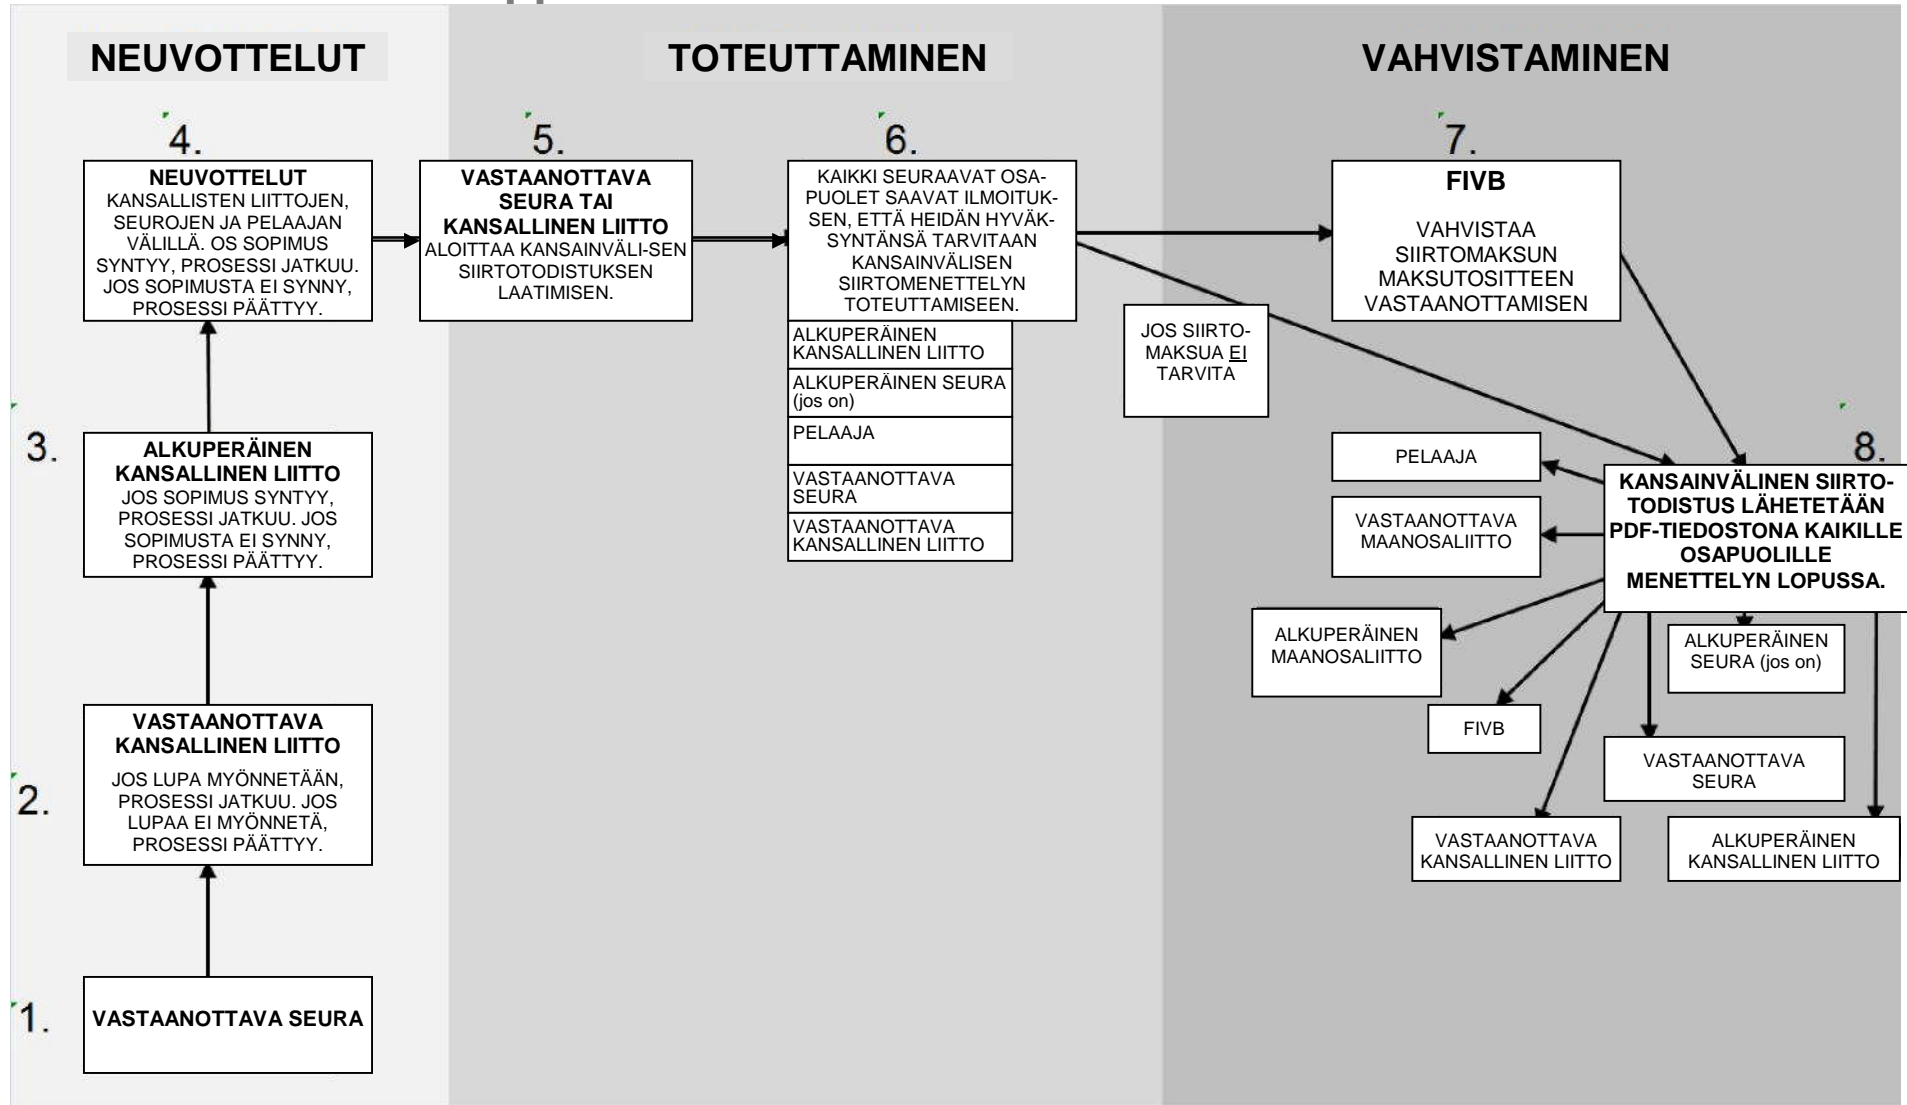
NEUVOTTELUT

TOTEUTTAMINEN

VAHVISTAMINEN

4.
NEUVOTTELUT
KANSALLISTEN LIITTOJEN, SEUROJEN JA PELAAJAN VÄLILLÄ. OS SOPIMUS SYNTYY, PROSESSI JATKUU. JOS SOPIMUSTA EI SYNNY, PROSESSI PÄÄTTYY.

5.
VASTAANOTTAVA SEURA TAI KANSALLINEN LIITTO
ALOITTAA KANSAINVÄLI-SEN SIIRTOTODISTUKSEN LAATIMISEN.

6.
KAIKKI SEURAAVAT OSAPUOLET SAAVAT ILMOITUKSEN, ETTÄ HEIDÄN HYVÄKSYNTÄNSÄ TARVITAAN KANSAINVÄLISEN SIIRTOMENETTELYN TOTEUTTAMISEEN.

ALKUPERÄINEN KANSALLINEN LIITTO

ALKUPERÄINEN SEURA (jos on)

PELAAJA

VASTAANOTTAVA SEURA

VASTAANOTTAVA KANSALLINEN LIITTO

7.
FIVB
VAHVISTAA SIIRTOMAKSUN MAKSUTOSITTEEN VASTAANOTTAMISEN

JOS SIIRTOMAKSUA EI TARVITA

3.
ALKUPERÄINEN KANSALLINEN LIITTO
JOS SOPIMUS SYNTYY, PROSESSI JATKUU. JOS SOPIMUSTA EI SYNNY, PROSESSI PÄÄTTYY.

8.
KANSAINVÄLINEN SIIRTOTODISTUS LÄHETETÄÄN PDF-TIEDOSTONA KAIKILLE OSAPUOLILLE MENETTELYN LOPUSSA.

PELAAJA

VASTAANOTTAVA MAANOSALIITTO

ALKUPERÄINEN MAANOSALIITTO

ALKUPERÄINEN SEURA (jos on)

FIVB

VASTAANOTTAVA SEURA

2.
VASTAANOTTAVA KANSALLINEN LIITTO
JOS LUPA MYÖNNETÄÄN, PROSESSI JATKUU. JOS LUPAA EI MYÖNNETÄ, PROSESSI PÄÄTTYY.

VASTAANOTTAVA KANSALLINEN LIITTO

ALKUPERÄINEN KANSALLINEN LIITTO

1.
VASTAANOTTAVA SEURA